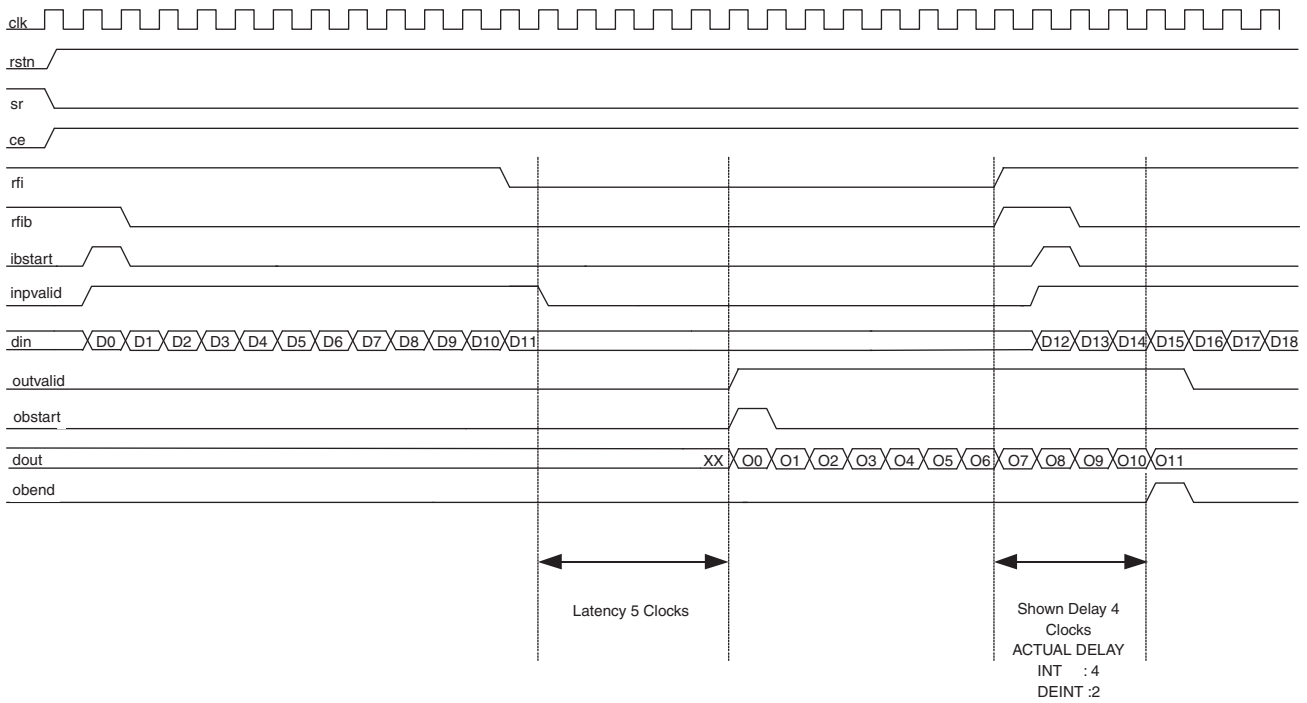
clk

rstn

sr

ce

rfi

rfib

ibstart

inpvalid

din D0 D1 D2 D3 D4 D5 D6 D7 D8 D9 D10 D11 D12 D13 D14 D15 D16 D17 D18

outvalid

obstart

dout XX O0 O1 O2 O3 O4 O5 O6 O7 O8 O9 O10 O11

obend

Latency 5 Clocks

Shown Delay 4 Clocks
ACTUAL DELAY
INT : 4
DEINT :2